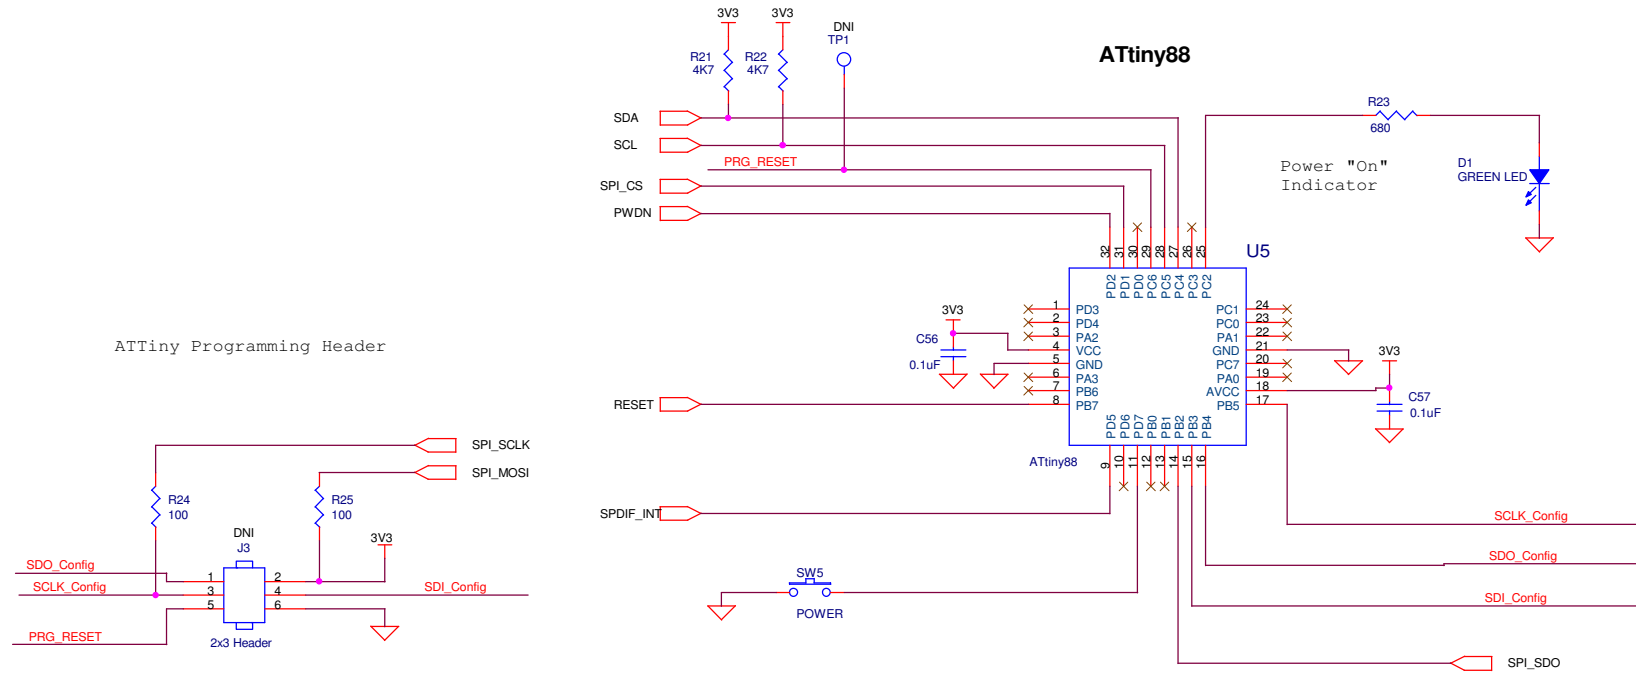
3V3 3V3
DNI
TP1
R21
4K7
R22
4K7
ATtiny88
SDA
SCL
PRG_RESET
SPI_CS
PWDN
R23
680
Power "On"
Indicator
D1
GREEN LED
U5
32 31 30 29 28 27 26 25
PD2 PD1 PD0 PC6 PC5 PC4 PC3 PC2
3V3
C56
0.1uF
1 PD3
2 PD4
3 PA2
4 VCC
5 GND
6 PA3
7 PB6
8 PB7
PC1 24
PC0 23
PA1 22
GND 21
PC7 20
PA0 19
AVCC 18
PB5 17
3V3
C57
0.1uF
RESET
PD5 PD6 PD7 PB0 PB1 PB2 PB3 PB4
ATtiny88
9 10 11 12 13 14 15 16
ATTiny Programming Header
SPI_SCLK
SPI_MOSI
R24
100
R25
100
DNI
J3
3V3
SDO_Config
SCLK_Config
PRG_RESET
1 2
3 4
5 6
2x3 Header
SDI_Config
SPDIF_INT
SW5
POWER
SCLK_Config
SDO_Config
SDI_Config
SPI_SDO